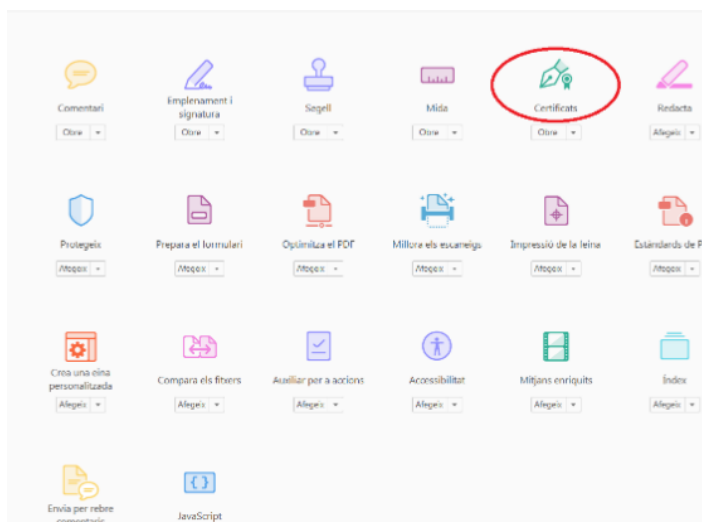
Comentari
Obre

Emplenament i signatura
Obre

Segell
Obre

Mida
Obre

Certificats
Obre

Redacta
Afegeix

Protegeix
Afegeix

Prepara el formulari
Afegeix

Optimitza el PDF
Afegeix

Millora els escaneigs
Afegeix

Impressió de la feina
Afegeix

Estàndards de P
Afegeix

Crea una eina personalitzada
Afegeix

Compara els fitxers
Afegeix

Auxiliar per a accions
Afegeix

Accessibilitat
Afegeix

Mitjans enriquits
Afegeix

Índex
Afegeix

Envia per rebre comentaris

JavaScript